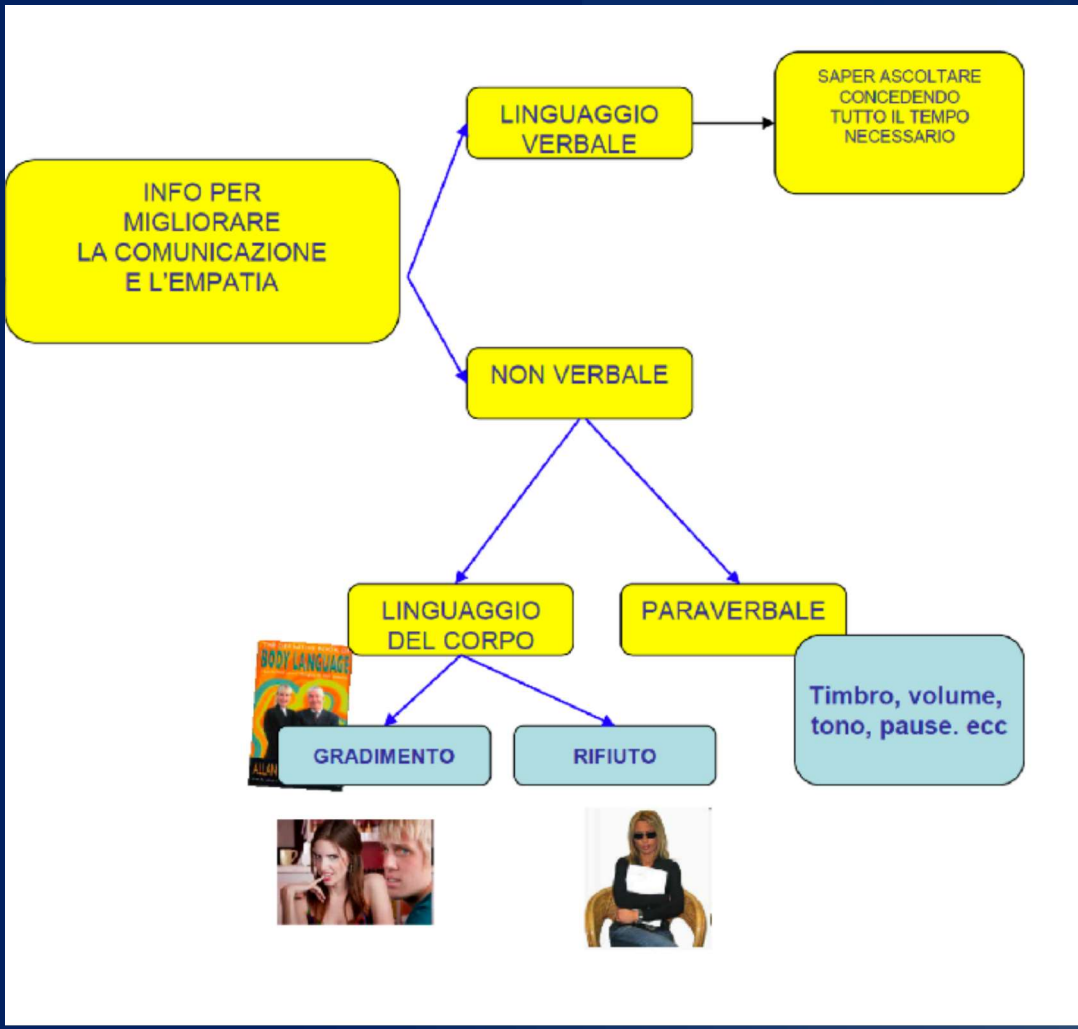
INFO PER MIGLIORARE LA COMUNICAZIONE E L'EMPATIA

LINGUAGGIO VERBALE

SAPER ASCOLTARE CONCEDENDO TUTTO IL TEMPO NECESSARIO

NON VERBALE

LINGUAGGIO DEL CORPO

PARAVERBALE

BODY LANGUAGE

ALLAN

GRADIMENTO

RIFIUTO

Timbro, volume, tono, pause. ecc